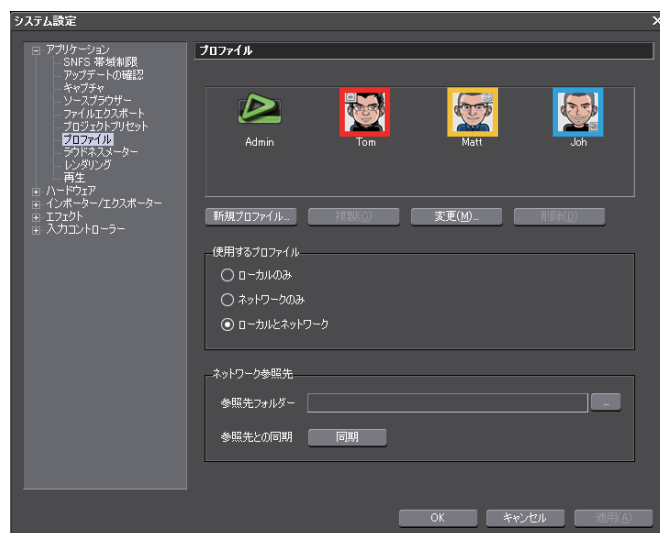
システム設定

アプリケーション
SNFS 帯域制限
アップデートの確認
キャプチャ
ソースブラウザー
ファイルエクスポート
プロジェクトプリセット
プロファイル
ラウドネスメーター
レンダリング
再生
ハードウェア
インポーター/エクスポーター
エフェクト
入力コントローラー

プロファイル

Admin
Tom
Matt
Joh

新規プロファイル...
複製(C)
変更(M)...
削除(D)

使用するプロファイル
ローカルのみ
ネットワークのみ
ローカルとネットワーク

ネットワーク参照先
参照先フォルダー
...
参照先との同期
同期

OK
キャンセル
適用(A)